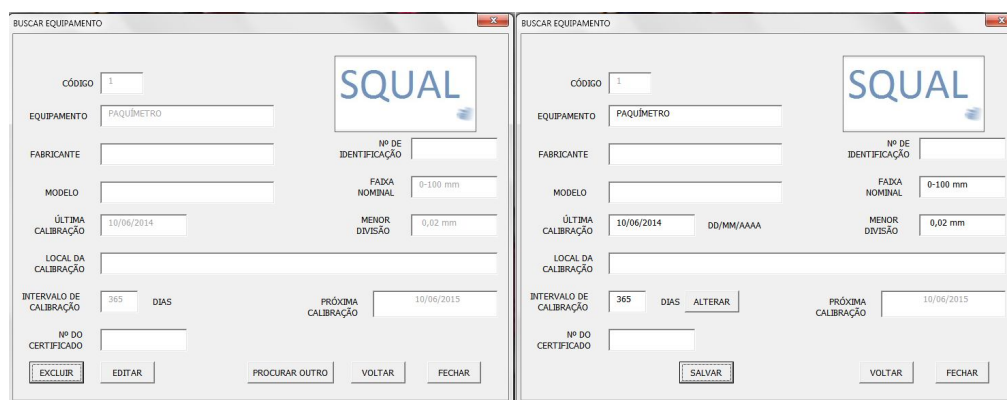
BUSCAR EQUIPAMENTO

CÓDIGO 1

SQUAL

EQUIPAMENTO PAQUÍMETRO

FABRICANTE

Nº DE IDENTIFICAÇÃO

MODELO

FAIXA NOMINAL 0-100 mm

ÚLTIMA CALIBRAÇÃO 10/06/2014

MENOR DIVISÃO 0,02 mm

LOCAL DA CALIBRAÇÃO

INTERVALO DE CALIBRAÇÃO 365 DIAS

PRÓXIMA CALIBRAÇÃO 10/06/2015

Nº DO CERTIFICADO

EXCLUIR EDITAR PROCURAR OUTRO VOLTAR FECHAR

BUSCAR EQUIPAMENTO

CÓDIGO 1

SQUAL

EQUIPAMENTO PAQUÍMETRO

FABRICANTE

Nº DE IDENTIFICAÇÃO

MODELO

FAIXA NOMINAL 0-100 mm

ÚLTIMA CALIBRAÇÃO 10/06/2014 DD/MM/AAAA

MENOR DIVISÃO 0,02 mm

LOCAL DA CALIBRAÇÃO

INTERVALO DE CALIBRAÇÃO 365 DIAS ALTERAR

PRÓXIMA CALIBRAÇÃO 10/06/2015

Nº DO CERTIFICADO

SALVAR VOLTAR FECHAR